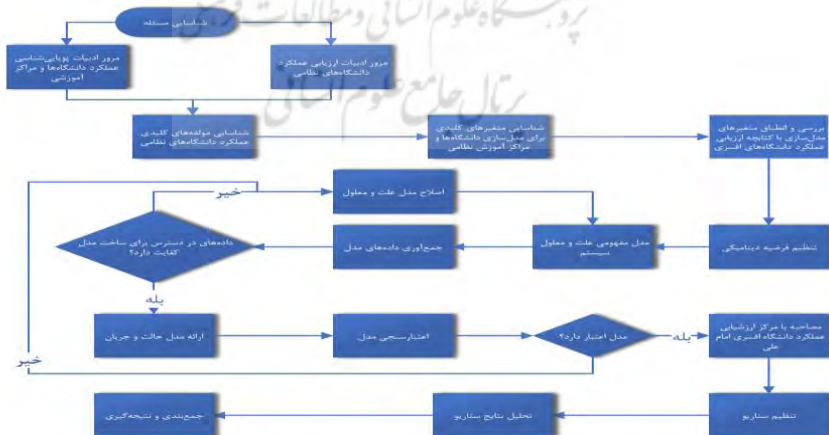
شناسایی مسئله

مرور ادبیات پویایی‌شناسی عملکرد دانشگاه‌ها و مراکز آموزشی

مرور ادبیات ارزیابی عملکرد دانشگاه‌های نظامی

شناسایی مولفه‌های کلیدی عملکرد دانشگاه‌های نظامی

شناسایی متغیرهای کلیدی برای مدل‌سازی دانشگاه‌ها و مراکز آموزش نظامی

بررسی و انطباق متغیرهای مدل‌سازی با کتابچه ارزیابی عملکرد دانشگاه‌های افسری

اصلاح مدل علت و معلول

خیر

داده‌های در دسترس برای ساخت مدل کفایت دارد؟

جمع‌آوری داده‌های مدل

مدل مفهومی علت و معلول سیستم

تنظیم فرضیه دینامیکی

بله

ارائه مدل حالت و جریان

اعتبارسنجی مدل

مدل اعتبار دارد؟

بله

مصاحبه با مرکز ارزشیابی عملکرد دانشگاه افسری امام علی

خیر

جمع‌بندی و نتیجه‌گیری

تحلیل نتایج سناریو

تنظیم سناریو

پژوهشگاه علوم انسانی و مطالعات فرهنگی
پرتال جامع علوم انسانی